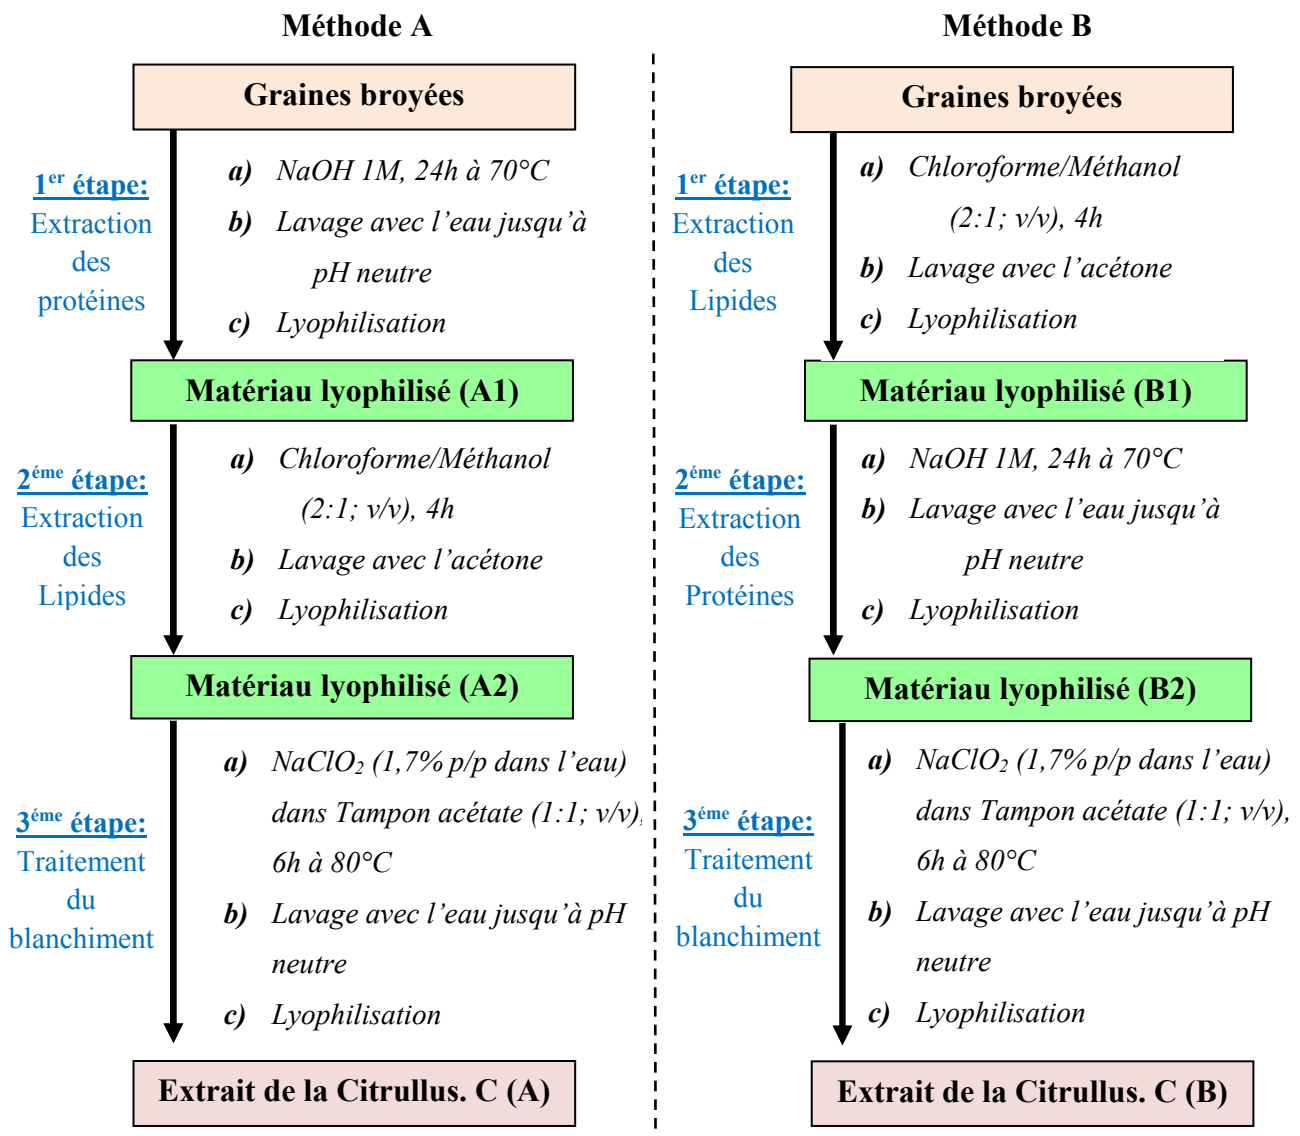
Méthode A

Graines broyées

$1^{er}$ étape: Extraction des protéines

a) NaOH 1M, 24h à 70°C
b) Lavage avec l'eau jusqu'à pH neutre
c) Lyophilisation

Matériau lyophilisé (A1)

$2^{éme}$ étape: Extraction des Lipides

a) Chloroforme/Méthanol (2:1; v/v), 4h
b) Lavage avec l'acétone
c) Lyophilisation

Matériau lyophilisé (A2)

$3^{éme}$ étape: Traitement du blanchiment

a) $NaClO_2$ (1,7% p/p dans l'eau) dans Tampon acétate (1:1; v/v), 6h à 80°C
b) Lavage avec l'eau jusqu'à pH neutre
c) Lyophilisation

Extrait de la Citrullus. C (A)

Méthode B

Graines broyées

$1^{er}$ étape: Extraction des Lipides

a) Chloroforme/Méthanol (2:1; v/v), 4h
b) Lavage avec l'acétone
c) Lyophilisation

Matériau lyophilisé (B1)

$2^{éme}$ étape: Extraction des Protéines

a) NaOH 1M, 24h à 70°C
b) Lavage avec l'eau jusqu'à pH neutre
c) Lyophilisation

Matériau lyophilisé (B2)

$3^{éme}$ étape: Traitement du blanchiment

a) $NaClO_2$ (1,7% p/p dans l'eau) dans Tampon acétate (1:1; v/v), 6h à 80°C
b) Lavage avec l'eau jusqu'à pH neutre
c) Lyophilisation

Extrait de la Citrullus. C (B)